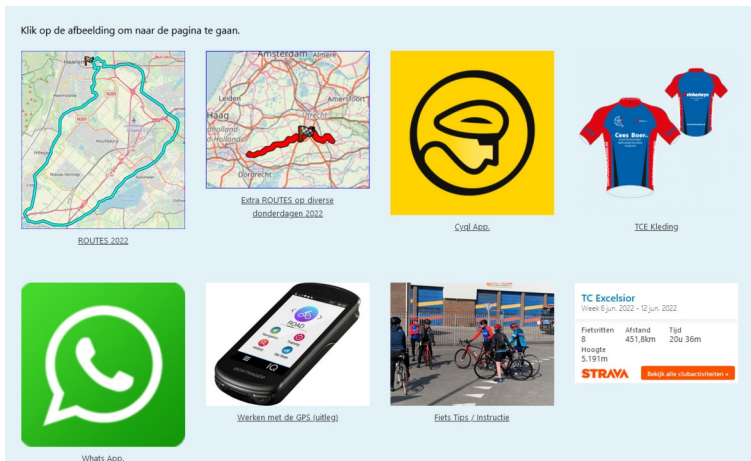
Klik op de afbeelding om naar de pagina te gaan.

Haarlem

ROUTES 2022

Amsterdam
Almere
Leiden
Amersfoort
Haag
Utrecht
Dordrecht

Extra ROUTES op diverse donderdagen 2022

Cyql App.

Cees Boer.

TCE Kleding

Whats App.

ROAD

Werken met de GPS (uitleg)

Fiets Tips / Instructie

TC Excelsior
Week 6 jun. 2022 - 12 jun. 2022

| Fietsritten | Afstand | Tijd |
|---|---|---|
| 8 | 451,8km | 20u 36m |

Hoogte
5.191m

STRAVA
Bekijk alle clubactiviteiten »